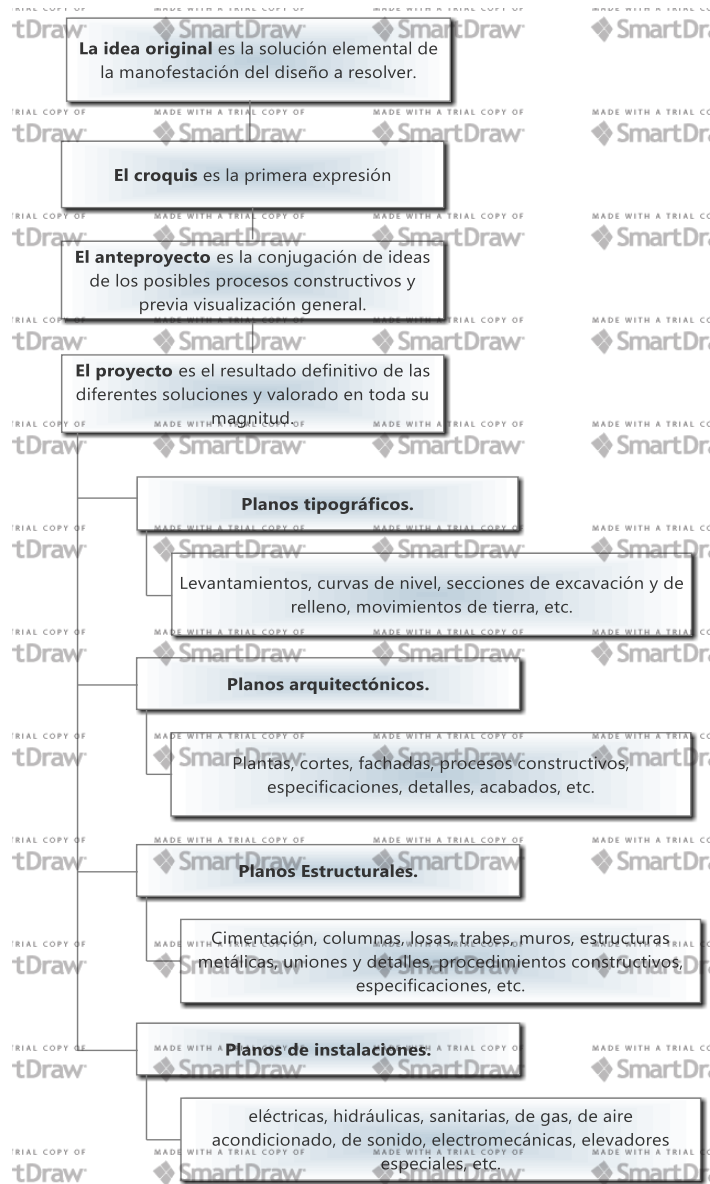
La idea original es la solución elemental de la manofestación del diseño a resolver.

El croquis es la primera expresión

El anteproyecto es la conjugación de ideas de los posibles procesos constructivos y previa visualización general.

El proyecto es el resultado definitivo de las diferentes soluciones y valorado en toda su magnitud.

Planos tipográficos.

Levantamientos, curvas de nivel, secciones de excavación y de relleno, movimientos de tierra, etc.

Planos arquitectónicos.

Plantas, cortes, fachadas, procesos constructivos, especificaciones, detalles, acabados, etc.

Planos Estructurales.

Cimentación, columnas, losas, trabes, muros, estructuras metálicas, uniones y detalles, procedimientos constructivos, especificaciones, etc.

Planos de instalaciones.

eléctricas, hidráulicas, sanitarias, de gas, de aire acondicionado, de sonido, electromecánicas, elevadores especiales, etc.

MADE WITH A TRIAL COPY OF SmartDraw